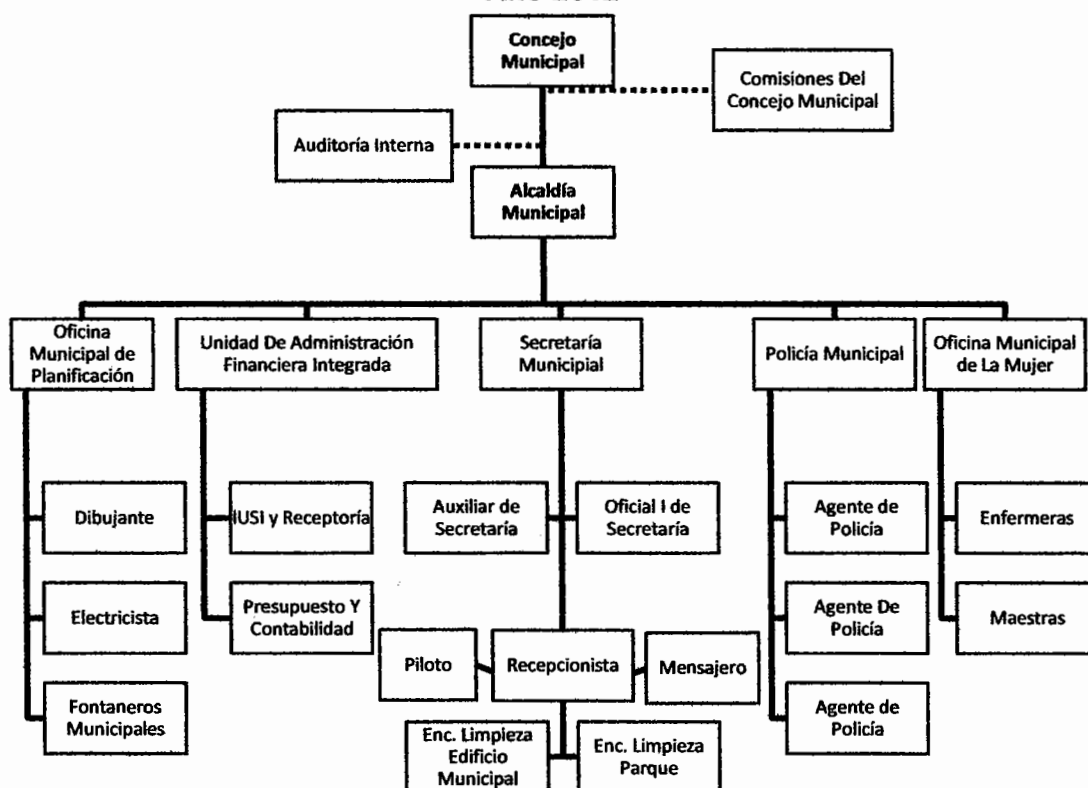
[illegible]

Concejo Municipal

Comisiones Del Concejo Municipal

Auditoría Interna

Alcaldía Municipal

Oficina Municipal de Planificación

Unidad De Administración Financiera Integrada

Secretaría Municipal

Policía Municipal

Oficina Municipal de La Mujer

Dibujante

Electricista

Fontaneros Municipales

IUSI y Receptoría

Presupuesto Y Contabilidad

Auxiliar de Secretaría

Oficial I de Secretaría

Piloto

Recepcionista

Mensajero

Enc. Limpieza Edificio Municipal

Enc. Limpieza Parque

Agente de Policía

Agente De Policía

Agente de Policía

Enfermeras

Maestras